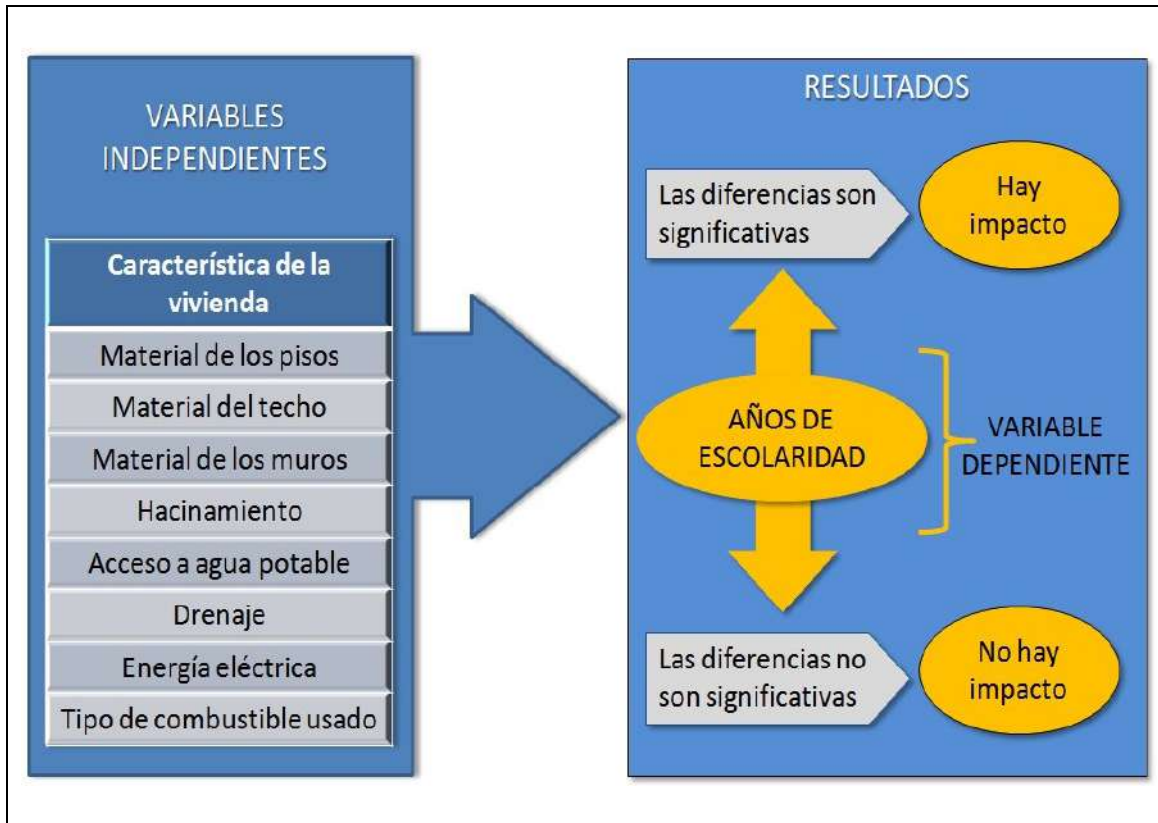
VARIABLES INDEPENDIENTES

Característica de la vivienda

Material de los pisos

Material del techo

Material de los muros

Hacinamiento

Acceso a agua potable

Drenaje

Energía eléctrica

Tipo de combustible usado

RESULTADOS

Las diferencias son significativas

Hay impacto

AÑOS DE ESCOLARIDAD

VARIABLE DEPENDIENTE

Las diferencias no son significativas

No hay impacto